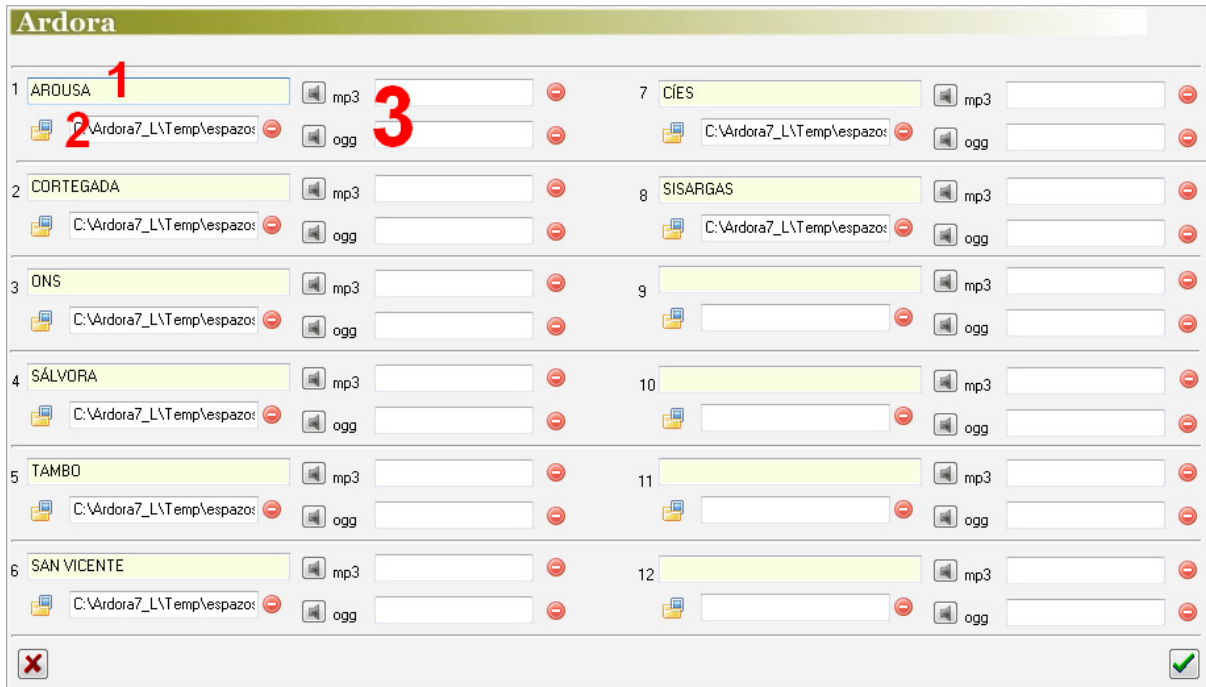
Ardora

1 AROUSA 1 mp3 3
2 C:\Ardora7_L\Temp\espazos ogg

7 CÍES mp3
C:\Ardora7_L\Temp\espazos ogg

2 CORTEGADA mp3
C:\Ardora7_L\Temp\espazos ogg

8 SISARGAS mp3
C:\Ardora7_L\Temp\espazos ogg

3 ONS mp3
C:\Ardora7_L\Temp\espazos ogg

9 mp3
ogg

4 SÁLVORA mp3
C:\Ardora7_L\Temp\espazos ogg

10 mp3
ogg

5 TAMBO mp3
C:\Ardora7_L\Temp\espazos ogg

11 mp3
ogg

6 SAN VICENTE mp3
C:\Ardora7_L\Temp\espazos ogg

12 mp3
ogg